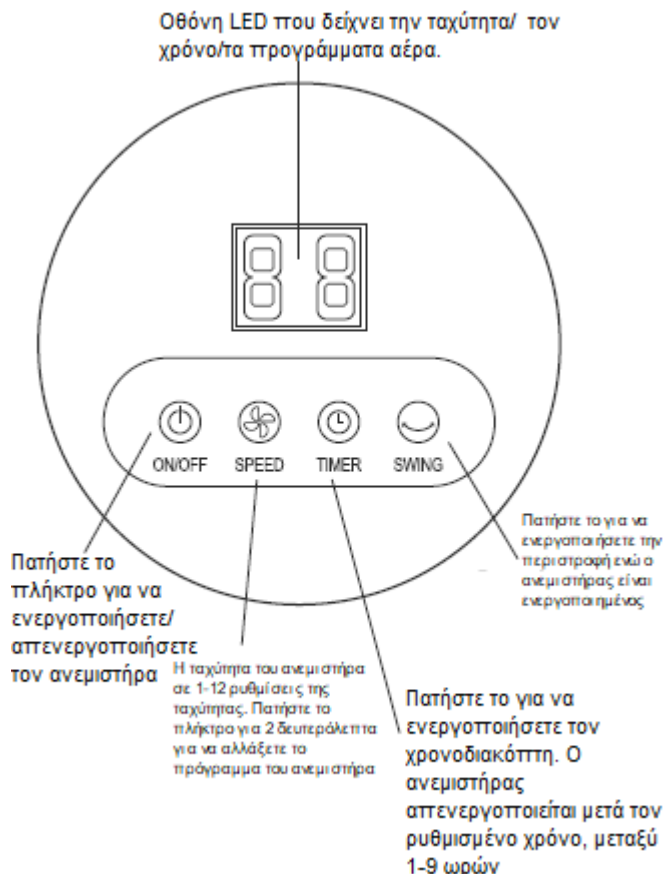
Οθόνη LED που δείχνει την ταχύτητα/ τον χρόνο/τα προγράμματα αέρα.

88

ON/OFF SPEED TIMER SWING

Πατήστε το για να ενεργοποιήσετε την περιστροφή ενώ ο ανεμιστήρας είναι ενεργοποιημένος

Πατήστε το πλήκτρο για να ενεργοποιήσετε/ απενεργοποιήσετε τον ανεμιστήρα

Η ταχύτητα του ανεμιστήρα σε 1-12 ρυθμίσεις της ταχύτητας. Πατήστε το πλήκτρο για 2 δευτερόλεπτα για να αλλάξετε το πρόγραμμα του ανεμιστήρα

Πατήστε το για να ενεργοποιήσετε τον χρονοδιακόπτη. Ο ανεμιστήρας απενεργοποιείται μετά τον ρυθμισμένο χρόνο, μεταξύ 1-9 ωρών